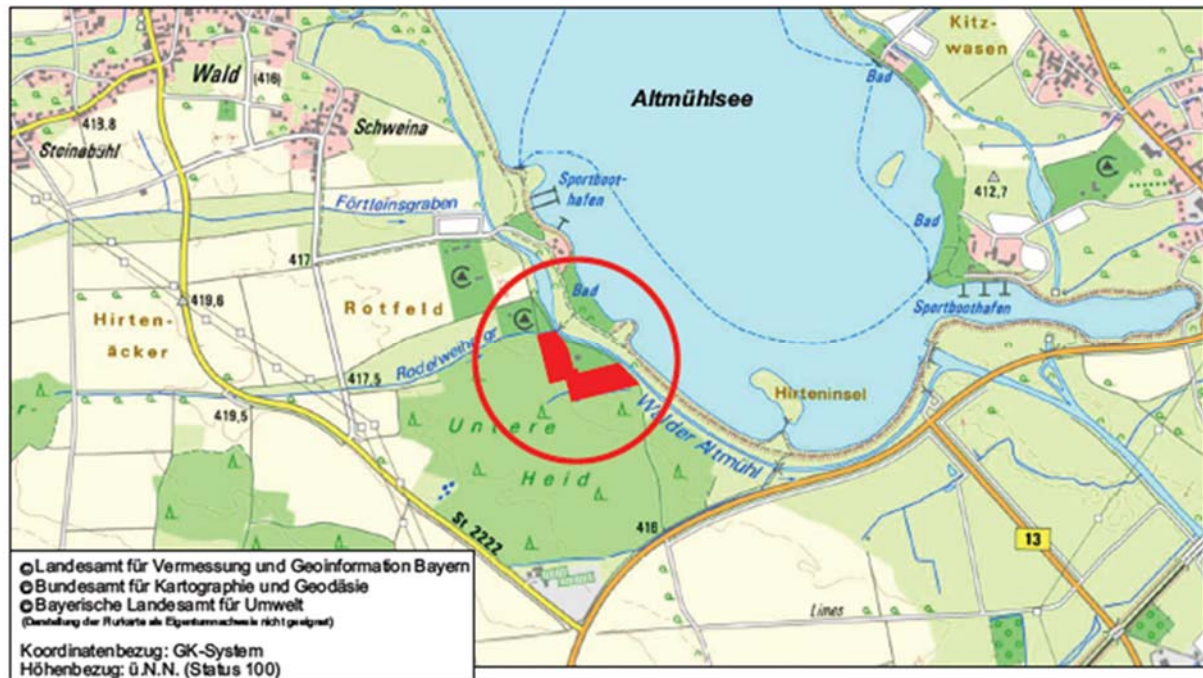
Wald (416)
413,8
Steinabühl
Schweina
Altmühlsee
Kitz-
wasen
Bad
Sportboot-
hafen
Förtleinsgraben
412,7
Bad
417
Bad
Sportboothafen
419,6
Hirten-
äcker
Rotfeld
Rodelweihergr.
417,5
Hirteninsel
419,5
Untere
Heid
Walder Altmühl
416
St. 2222
13
Lines
©Landesamt für Vermessung und Geoinformation Bayern
©Bundesamt für Kartographie und Geodäsie
©Bayerische Landesamt für Umwelt
(Darstellung der Flurkarte als Eigentumsnachweis nicht geeignet)

Koordinatenbezug: GK-System
Höhenbezug: ü.N.N. (Status 100)